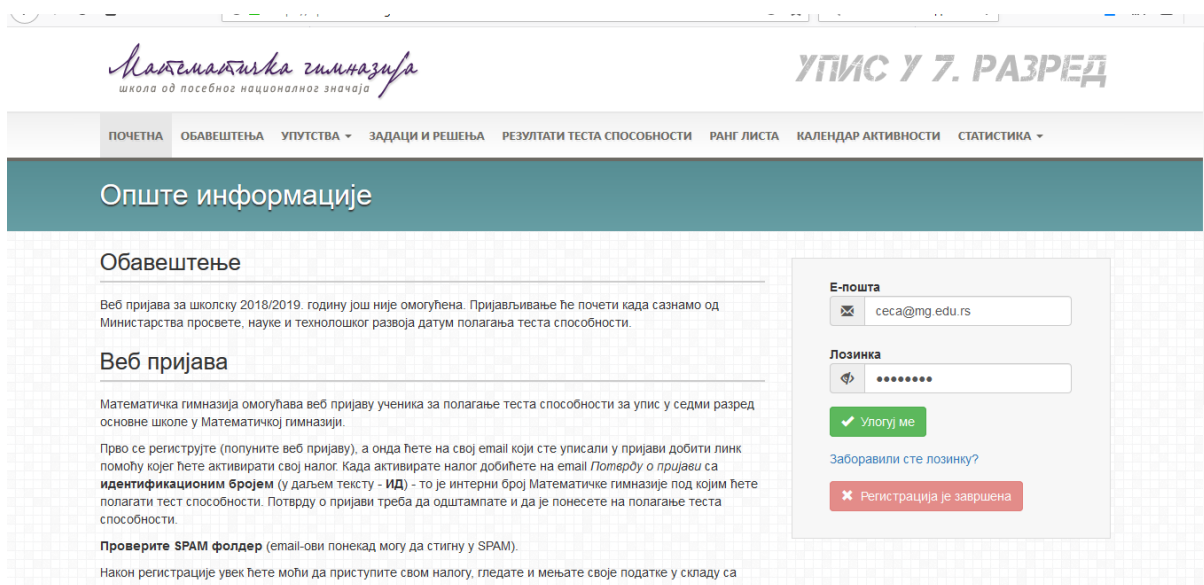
Математичка гимназија
школа од посебног националног значаја

УПИС У 7. РАЗРЕД

ПОЧЕТНА ОБАВЕШТЕЊА УПУТСТВА ▾ ЗАДАЦИ И РЕШЕЊА РЕЗУЛТАТИ ТЕСТА СПОСОБНОСТИ РАНГ ЛИСТА КАЛЕНДАР АКТИВНОСТИ СТАТИСТИКА ▾

Опште информације

Обавештење

Веб пријава за школску 2018/2019. годину још није омогућена. Пријављивање ће почети када сазнамо од Министарства просвете, науке и технолошког развоја датум полагања теста способности.

Веб пријава

Математичка гимназија омогућава веб пријаву ученика за полагање теста способности за упис у седми разред основне школе у Математичкој гимназији.

Прво се региструјте (попуните веб пријаву), а онда ћете на свој email који сте уписали у пријави добити линк помоћу којег ћете активирати свој налог. Када активирате налог добићете на email *Потврду о пријави* са **идентификационим бројем** (у даљем тексту - **ИД**) - то је интерни број Математичке гимназије под којим ћете полагати тест способности. Потврду о пријави треба да одштампате и да је понесете на полагање теста способности.

**Проверите SPAM фолдер** (email-ови понекад могу да стигну у SPAM).

Након регистрације увек ћете моћи да приступите свом налогу, гледате и мењате своје податке у складу са

Е-пошта
ceca@mg.edu.rs

Лозинка
••••••••

Улогуј ме

Заборавили сте лозинку?

Регистрација је завршена